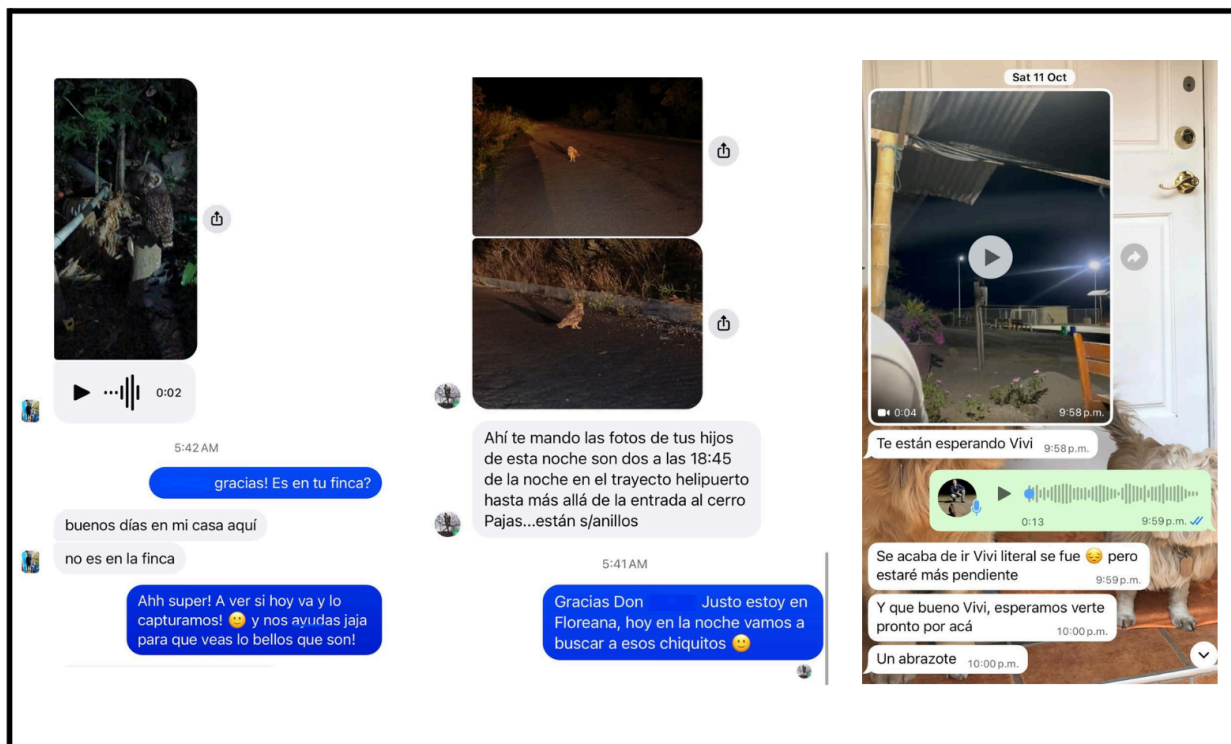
0:02

5:42 AM

gracias! Es en tu finca?

buenos días en mi casa aquí

no es en la finca

Ahh super! A ver si hoy va y lo capturamos! 🙂 y nos ayudas jaja para que veas lo bellos que son!

Ahí te mando las fotos de tus hijos de esta noche son dos a las 18:45 de la noche en el trayecto helipuerto hasta más allá de la entrada al cerro Pajas...están s/anillos

5:41 AM

Gracias Don Justo estoy en Floreana, hoy en la noche vamos a buscar a esos chiquitos 🙂

Sat 11 Oct

0:04 9:58 p.m.

Te están esperando Vivi 9:58 p.m.

0:13 9:59 p.m.

Se acaba de ir Vivi literal se fue 😔 pero estaré más pendiente 9:59 p.m.

Y que bueno Vivi, esperamos verte pronto por acá 10:00 p.m.

Un abrazote 10:00 p.m.